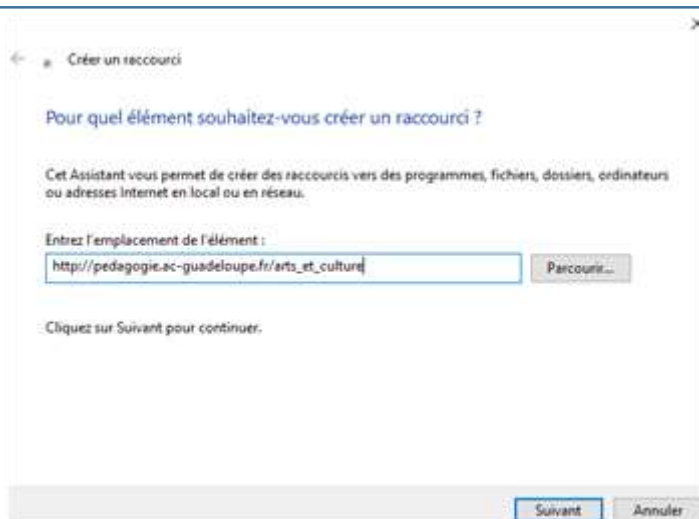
Créer un raccourci

Pour quel élément souhaitez-vous créer un raccourci ?

Cet Assistant vous permet de créer des raccourcis vers des programmes, fichiers, dossiers, ordinateurs ou adresses Internet en local ou en réseau.

Entrez l'emplacement de l'élément :

http://pedagogie.ac-guadeloupe.fr/arts_et_culture

Parcourir...

Cliquez sur Suivant pour continuer.

Suivant

Annuler